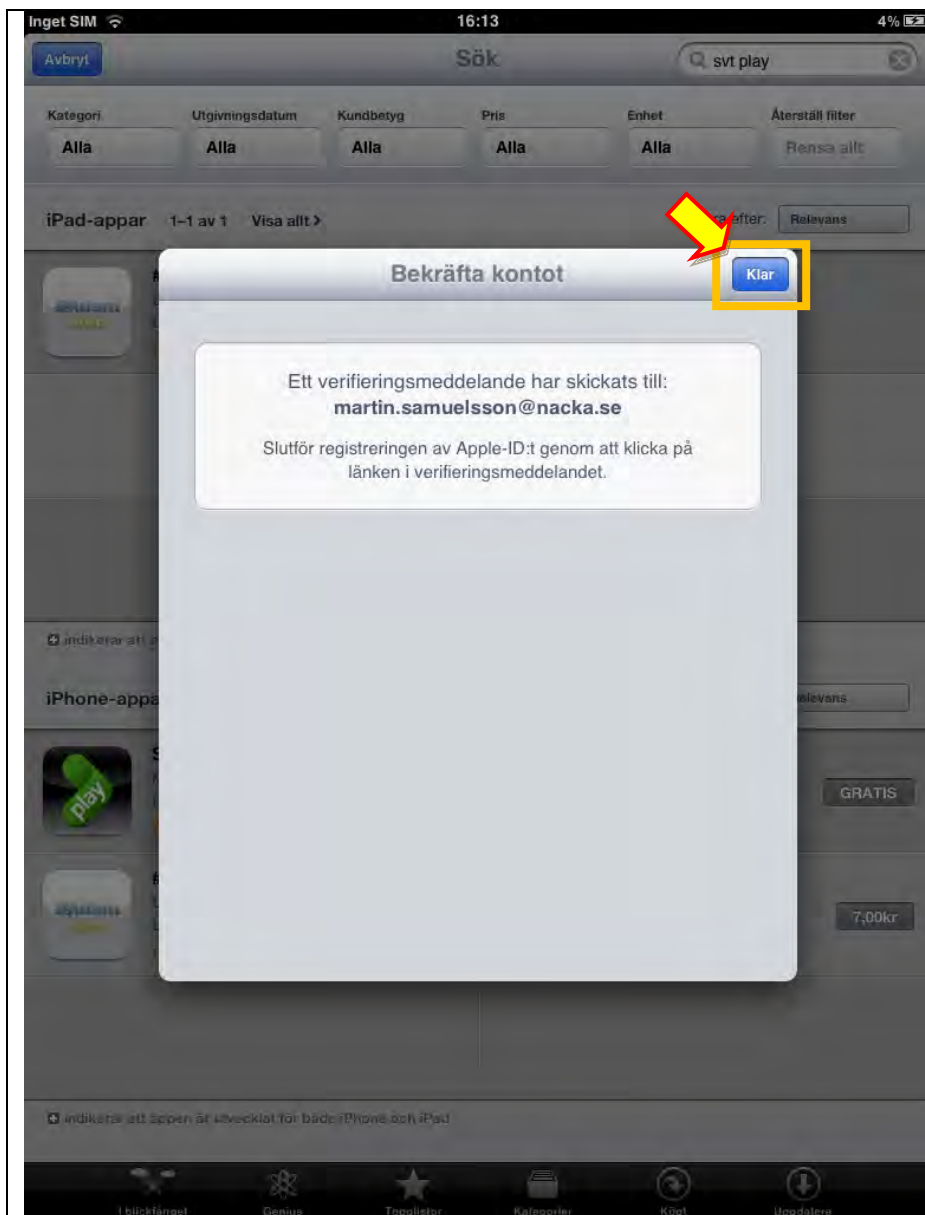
Inget SIM 16:13 4%

Avbryt Sök svt play

Kategori Alla Utgivningsdatum Alla Kundbetyg Alla Pris Alla Enhet Alla Återställ filter Rensa allt

iPad-appar 1–1 av 1 Visa allt > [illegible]efter: Relevans

Bekräfta kontot Klar

Ett verifieringsmeddelande har skickats till:
martin.samuelsson@nacka.se

Slutför registreringen av Apple-ID:t genom att klicka på länken i verifieringsmeddelandet.

indikerar att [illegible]

iPhone-appa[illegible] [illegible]levans

play

GRATIS

7,00kr

indikerar att appen är utvecklat för både iPhone och iPad

I blickfånget Genius Topplistor Kategorier Köpt Uppdatera